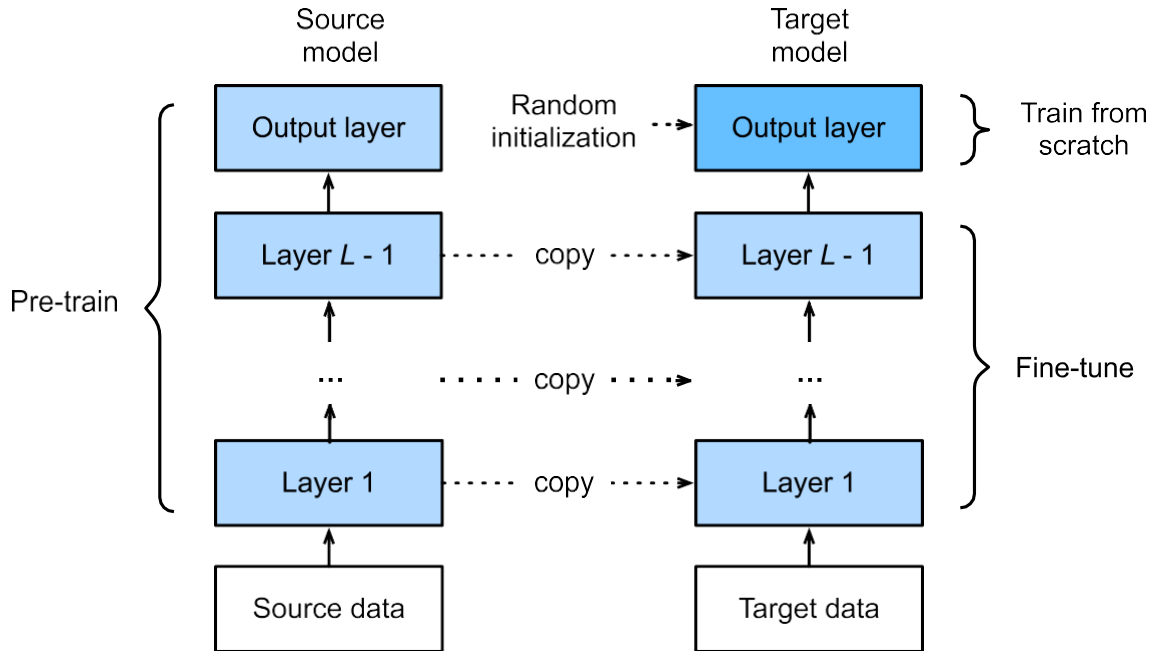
Source model

Target model

Output layer

Random initialization

Output layer

Train from scratch

Pre-train

Layer $L$ - 1

copy

Layer $L$ - 1

...

copy

...

Fine-tune

Layer 1

copy

Layer 1

Source data

Target data